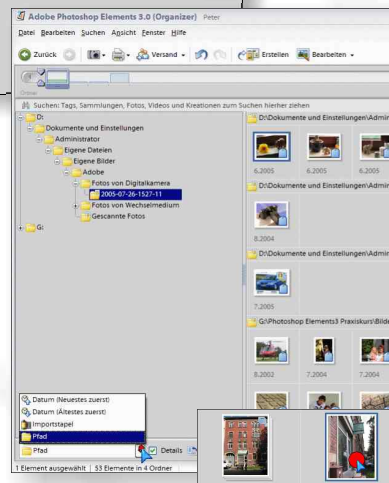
Adobe Photoshop Elements 3.0 (Organizer) Peter

Datei Bearbeiten Suchen Ansicht Fenster Hilfe

Zurück Versand Erstellen Bearbeiten

Suchen: Tags, Sammlungen, Fotos, Videos und Kreationen zum Suchen hierher ziehen

D:
Dokumente und Einstellungen
Administrator
Eigene Dateien
Eigene Bilder
Adobe
Fotos von Digitalkamera
2005-07-26-1527-11
Fotos von Wechselmedium
Gescannte Fotos
G:

D:\Dokumente und Einstellungen\Admin
6.2005 6.2005 6.2005
D:\Dokumente und Einstellungen\Admin
8.2004
D:\Dokumente und Einstellungen\Admin
7.2005
G:\Photoshop Elements3 Praxiskurs\Bild
8.2002 7.2004 7.2004

Datum (Neuestes zuerst)
Datum (Ältestes zuerst)
Importstapel
Pfad
Pfad
Details

1 Element ausgewählt | 53 Elemente in 4 Ordner